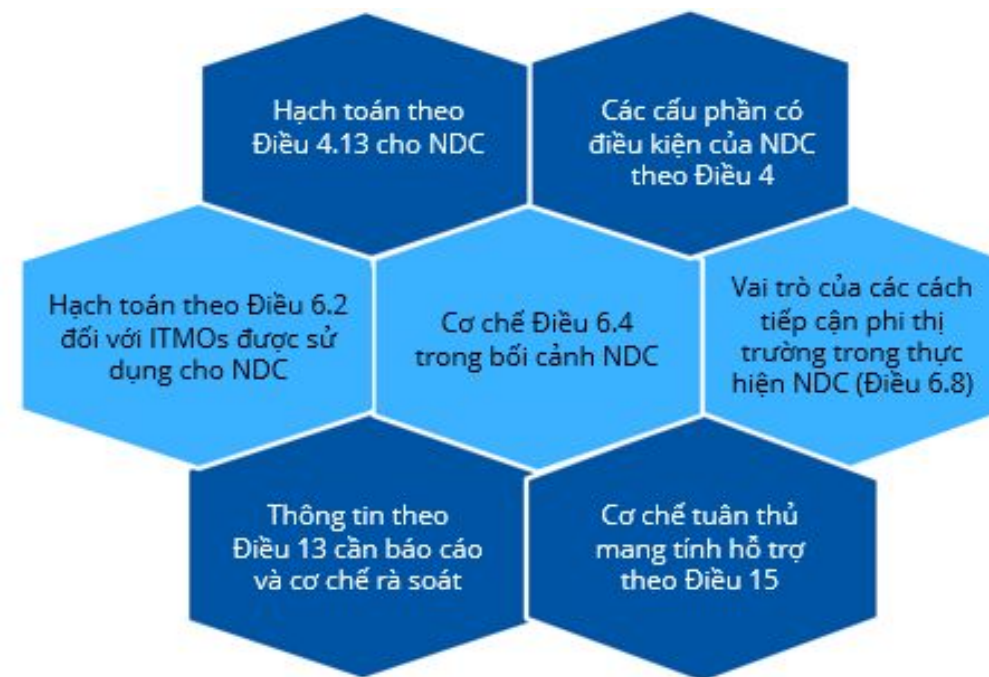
Hạch toán theo Điều 4.13 cho NDC

Các cấu phần có điều kiện của NDC theo Điều 4

Hạch toán theo Điều 6.2 đối với ITMOs được sử dụng cho NDC

Cơ chế Điều 6.4 trong bối cảnh NDC

Vai trò của các cách tiếp cận phi thị trường trong thực hiện NDC (Điều 6.8)

Thông tin theo Điều 13 cần báo cáo và cơ chế rà soát

Cơ chế tuân thủ mang tính hỗ trợ theo Điều 15